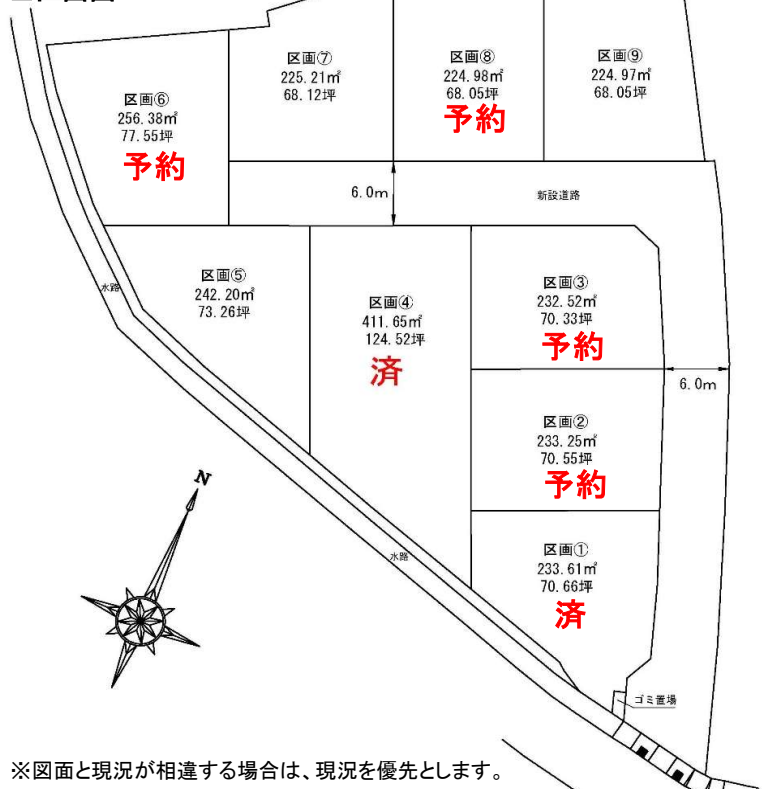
区画⑦
225.21㎡
68.12坪

区画⑧
224.98㎡
68.05坪
予約

区画⑨
224.97㎡
68.05坪

区画⑥
256.38㎡
77.55坪
予約

6.0m

新設道路

区画⑤
242.20㎡
73.26坪

区画④
411.65㎡
124.52坪
済

区画③
232.52㎡
70.33坪
予約

6.0m

区画②
233.25㎡
70.55坪
予約

区画①
233.61㎡
70.66坪
済

水路

水路

N

ゴミ置場

※図面と現況が相違する場合は、現況を優先とします。